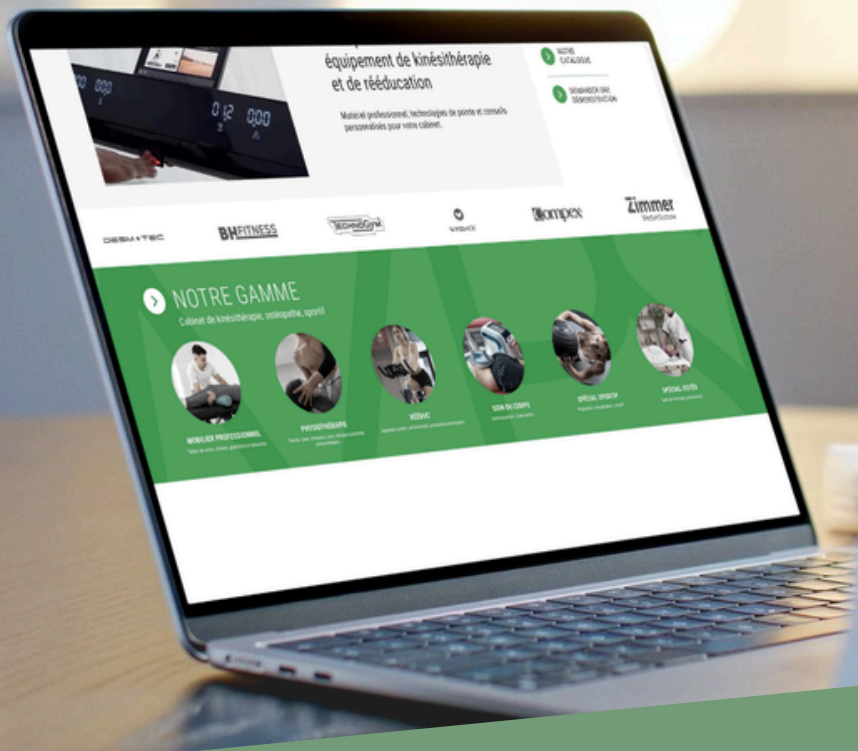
équipement de kinésithérapie et de rééducation

Matériel professionnel, technologies de pointe et conseils personnalisés pour votre cabinet.

NOTRE CATALOGUE

DEMANDER UNE DÉMONSTRATION

DESMOTEC

BH FITNESS

TECHNOGYM

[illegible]

Compex

Zimmer MedizinSysteme

NOTRE GAMME

Cabinet de kinésithérapie, ostéopathe, sport

MOBILIER PROFESSIONNEL

PHYSIOTHÉRAPIE

RÉÉDUC

SOIN DU CORPS

SPÉCIAL SPORTIF

SPÉCIAL OSTÉO